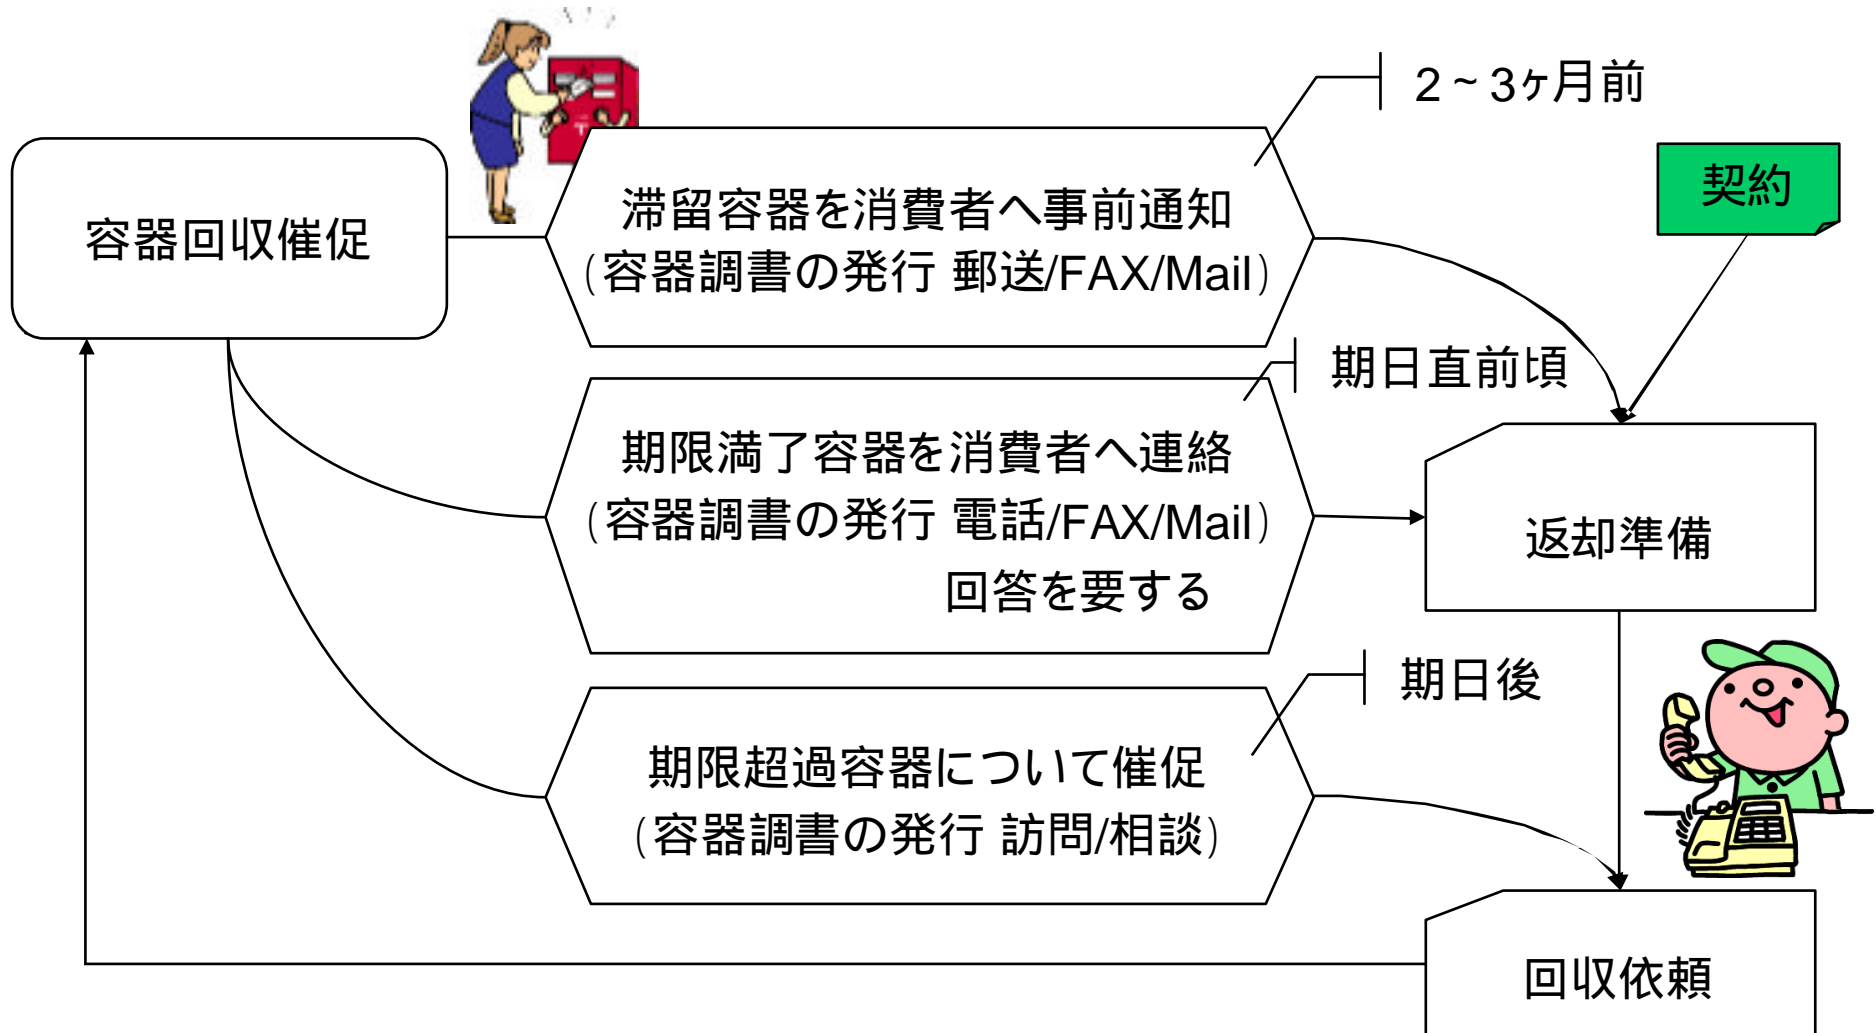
容器回収催促

滞留容器を消費者へ事前通知
(容器調書の発行 郵送/FAX/Mail)

2～3ヶ月前

契約

期日直前頃

期限満了容器を消費者へ連絡
(容器調書の発行 電話/FAX/Mail)
回答を要する

返却準備

期日後

期限超過容器について催促
(容器調書の発行 訪問/相談)

回収依頼